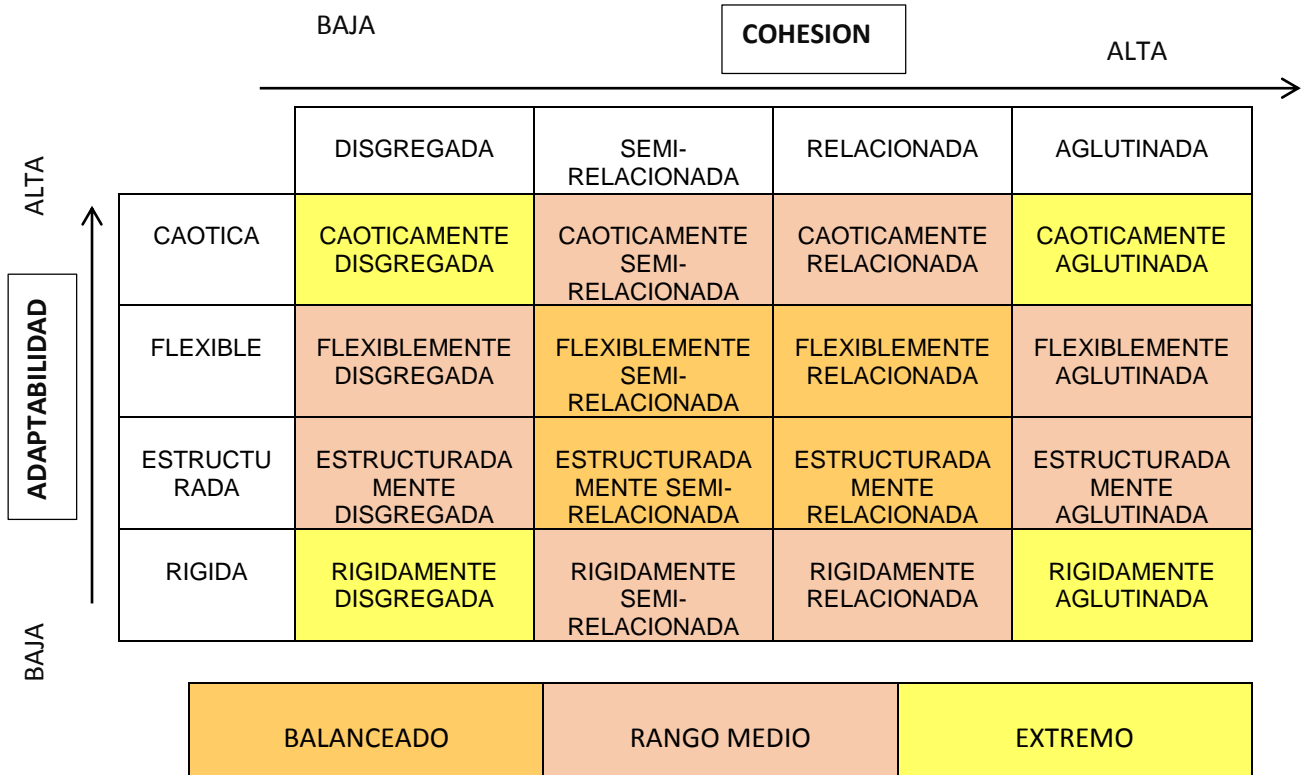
BAJA COHESION ALTA

ALTA

ADAPTABILIDAD

BAJA

| | DISGREGADA | SEMI-RELACIONADA | RELACIONADA | AGLUTINADA |
|---|---|---|---|---|
| CAOTICA | CAOTICAMENTE DISGREGADA | CAOTICAMENTE SEMI-RELACIONADA | CAOTICAMENTE RELACIONADA | CAOTICAMENTE AGLUTINADA |
| FLEXIBLE | FLEXIBLEMENTE DISGREGADA | FLEXIBLEMENTE SEMI-RELACIONADA | FLEXIBLEMENTE RELACIONADA | FLEXIBLEMENTE AGLUTINADA |
| ESTRUCTURADA | ESTRUCTURADAMENTE DISGREGADA | ESTRUCTURADAMENTE SEMI-RELACIONADA | ESTRUCTURADAMENTE RELACIONADA | ESTRUCTURADAMENTE AGLUTINADA |
| RIGIDA | RIGIDAMENTE DISGREGADA | RIGIDAMENTE SEMI-RELACIONADA | RIGIDAMENTE RELACIONADA | RIGIDAMENTE AGLUTINADA |

| BALANCEADO | RANGO MEDIO | EXTREMO |
|---|---|---|